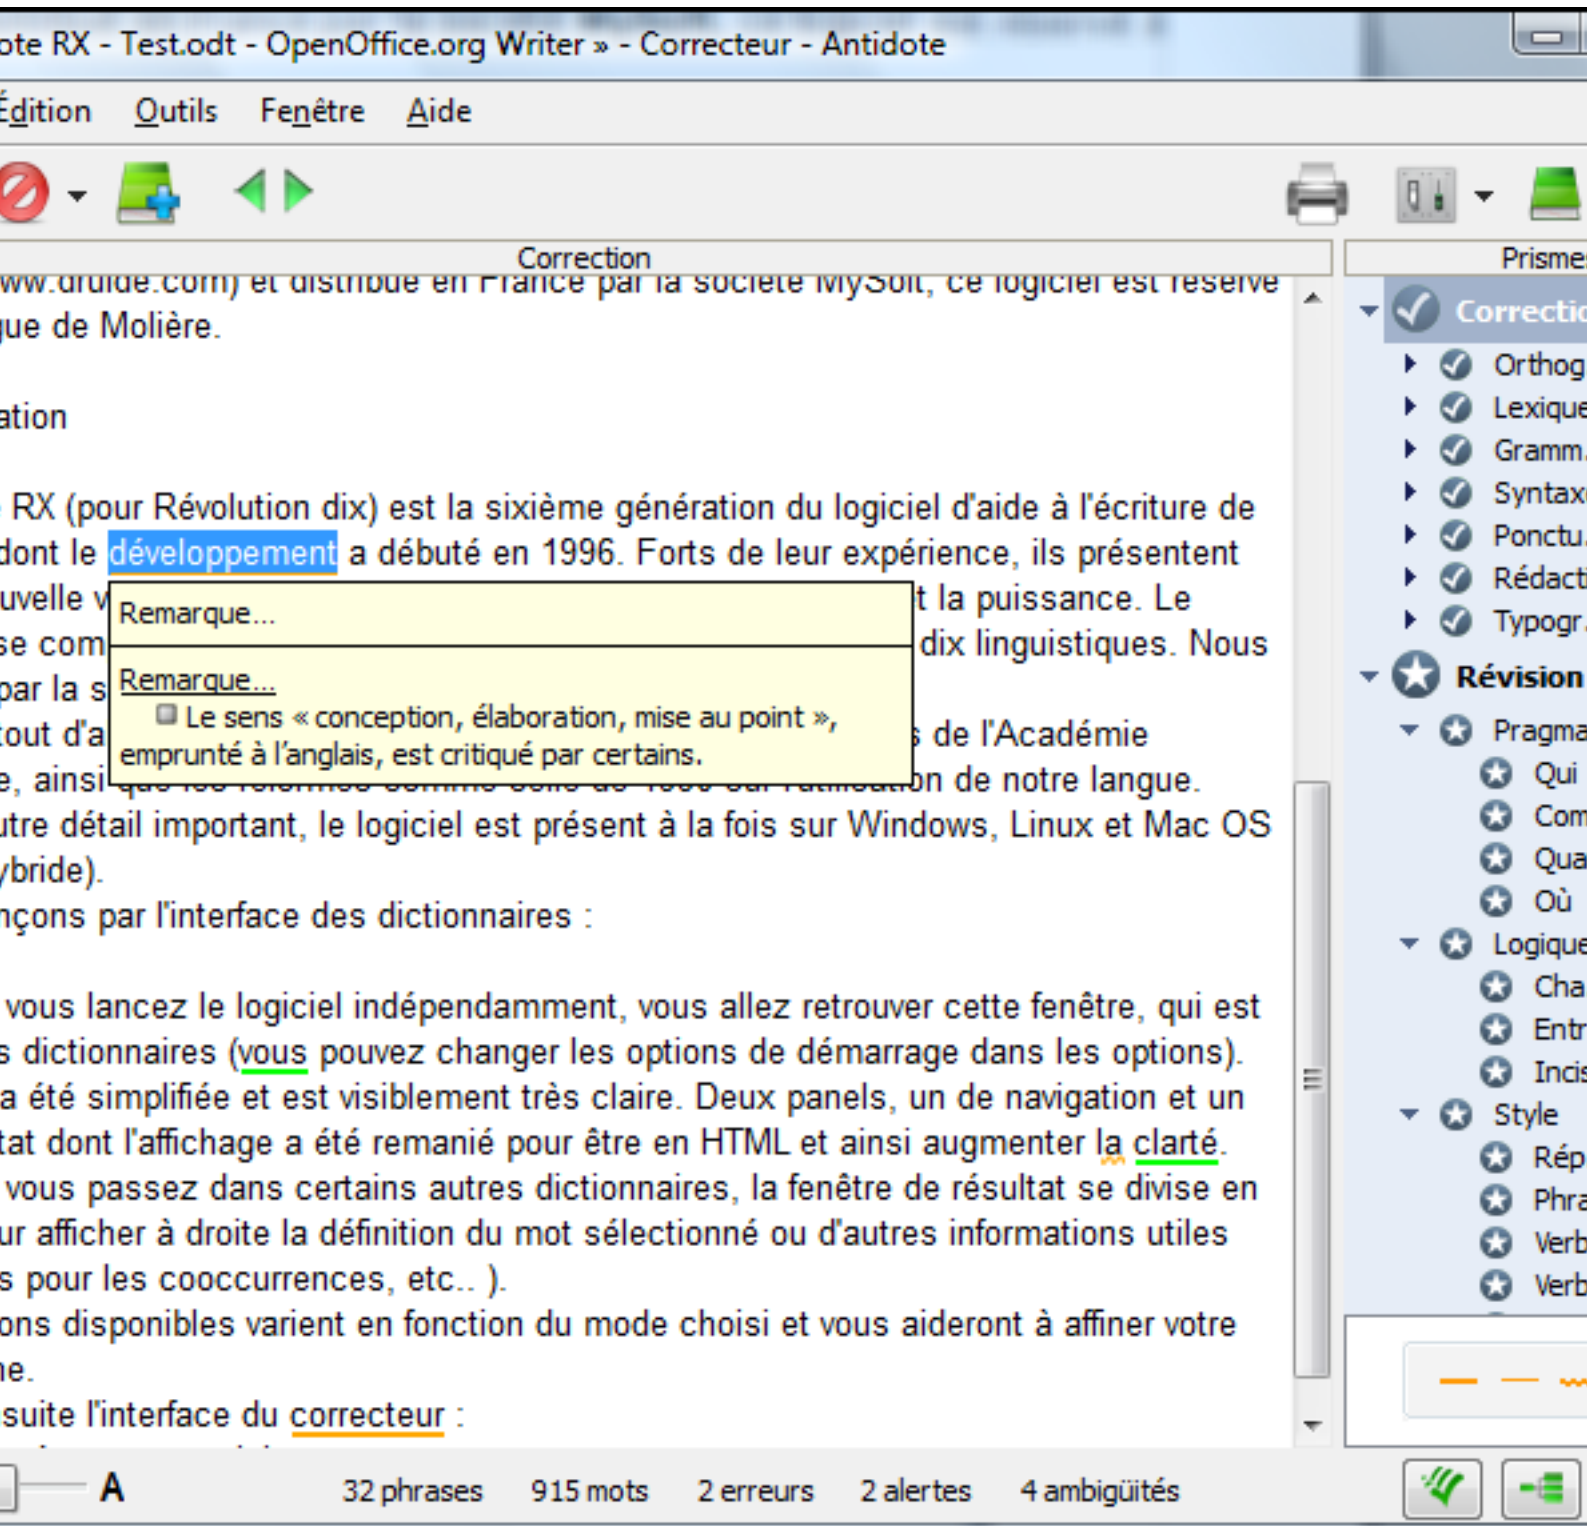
ote RX - Test.odt - OpenOffice.org Writer » - Correcteur - Antidote

Édition Outils Fenêtre Aide

Correction

Prisme

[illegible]ww.druide.com) et distribué en France par la société MySoft, ce logiciel est réservé
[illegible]ue de Molière.

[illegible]ation

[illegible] RX (pour Révolution dix) est la sixième génération du logiciel d'aide à l'écriture de
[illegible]dont le développement a débuté en 1996. Forts de leur expérience, ils présentent
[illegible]uvelle v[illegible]t la puissance. Le
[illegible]se com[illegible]dix linguistiques. Nous
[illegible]par la s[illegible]
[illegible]out d'a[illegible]s de l'Académie
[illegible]e, ainsi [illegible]on de notre langue.
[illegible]tre détail important, le logiciel est présent à la fois sur Windows, Linux et Mac OS
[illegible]ybride).
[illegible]nçons par l'interface des dictionnaires :

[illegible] vous lancez le logiciel indépendamment, vous allez retrouver cette fenêtre, qui est
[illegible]s dictionnaires (vous pouvez changer les options de démarrage dans les options).
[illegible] a été simplifiée et est visiblement très claire. Deux panels, un de navigation et un
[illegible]tat dont l'affichage a été remanié pour être en HTML et ainsi augmenter la clarté.
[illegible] vous passez dans certains autres dictionnaires, la fenêtre de résultat se divise en
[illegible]ur afficher à droite la définition du mot sélectionné ou d'autres informations utiles
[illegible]s pour les cooccurrences, etc.. ).
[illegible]ons disponibles varient en fonction du mode choisi et vous aideront à affiner votre
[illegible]ne.
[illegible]suite l'interface du correcteur :

Remarque...

Remarque...
Le sens « conception, élaboration, mise au point », emprunté à l'anglais, est critiqué par certains.

Correctio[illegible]
Orthog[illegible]
Lexique
Gramm.
Syntax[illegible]
Ponctu.
Rédact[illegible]
Typogr.
Révision
Pragma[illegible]
Qui
Com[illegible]
Qua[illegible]
Où
Logique
Cha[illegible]
Entr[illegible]
Incis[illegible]
Style
Rép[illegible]
Phra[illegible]
Verb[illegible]
Verb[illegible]

A 32 phrases 915 mots 2 erreurs 2 alertes 4 ambigüités